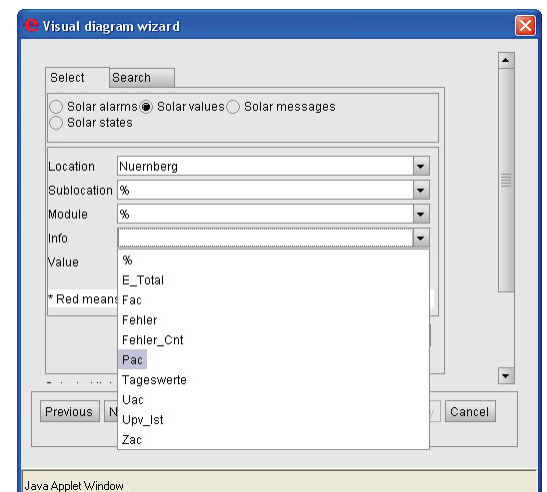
Visual diagram wizard

Select
Search

Solar alarms
Solar values
Solar messages
Solar states

Location
Nuernberg
Sublocation
%
Module
%
Info
Value

* Red means

%
E_Total
Fac
Fehler
Fehler_Cnt
Pac
Tageswerte
Uac
Upv_Ist
Zac

Previous
N
Cancel

Java Applet Window